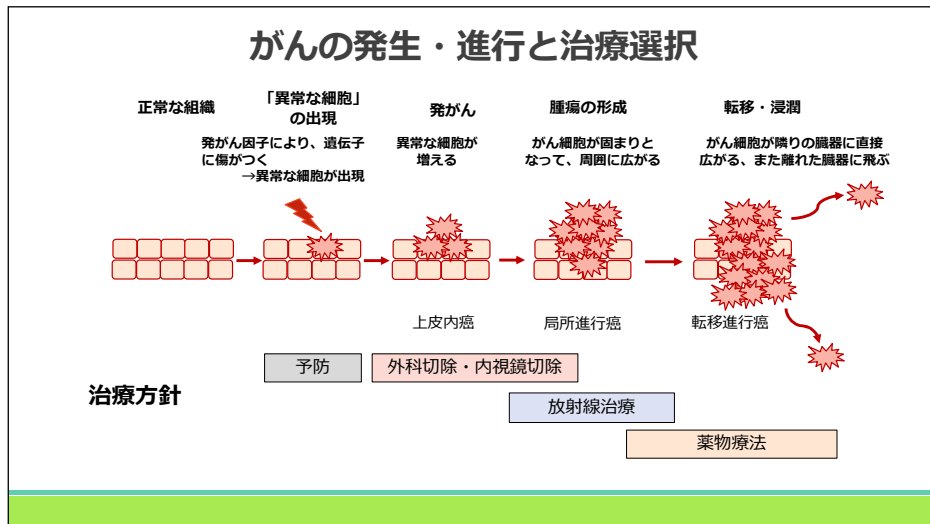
がんの発生・進行と治療選択

正常な組織

「異常な細胞」の出現

発がん因子により、遺伝子に傷がつく
→異常な細胞が出現

発がん

異常な細胞が増える

腫瘍の形成

がん細胞が固まりとなって、周囲に広がる

転移・浸潤

がん細胞が隣りの臓器に直接広がる、また離れた臓器に飛ぶ

上皮内癌

局所進行癌

転移進行癌

予防

外科切除・内視鏡切除

治療方針

放射線治療

薬物療法